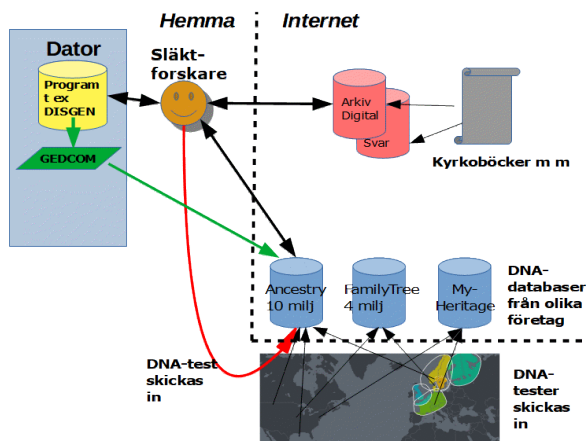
Hemma

Internet

Dator

Program ex DISGEN

GEDCOM

Släkt-forskare

Arkiv Digital

Svar

Kyrkoböcker m m

Ancestry 10 milj

FamilyTree 4 milj

My-Heritage

DNA-databaser från olika företag

DNA-test skickas in

DNA-tester skickas in